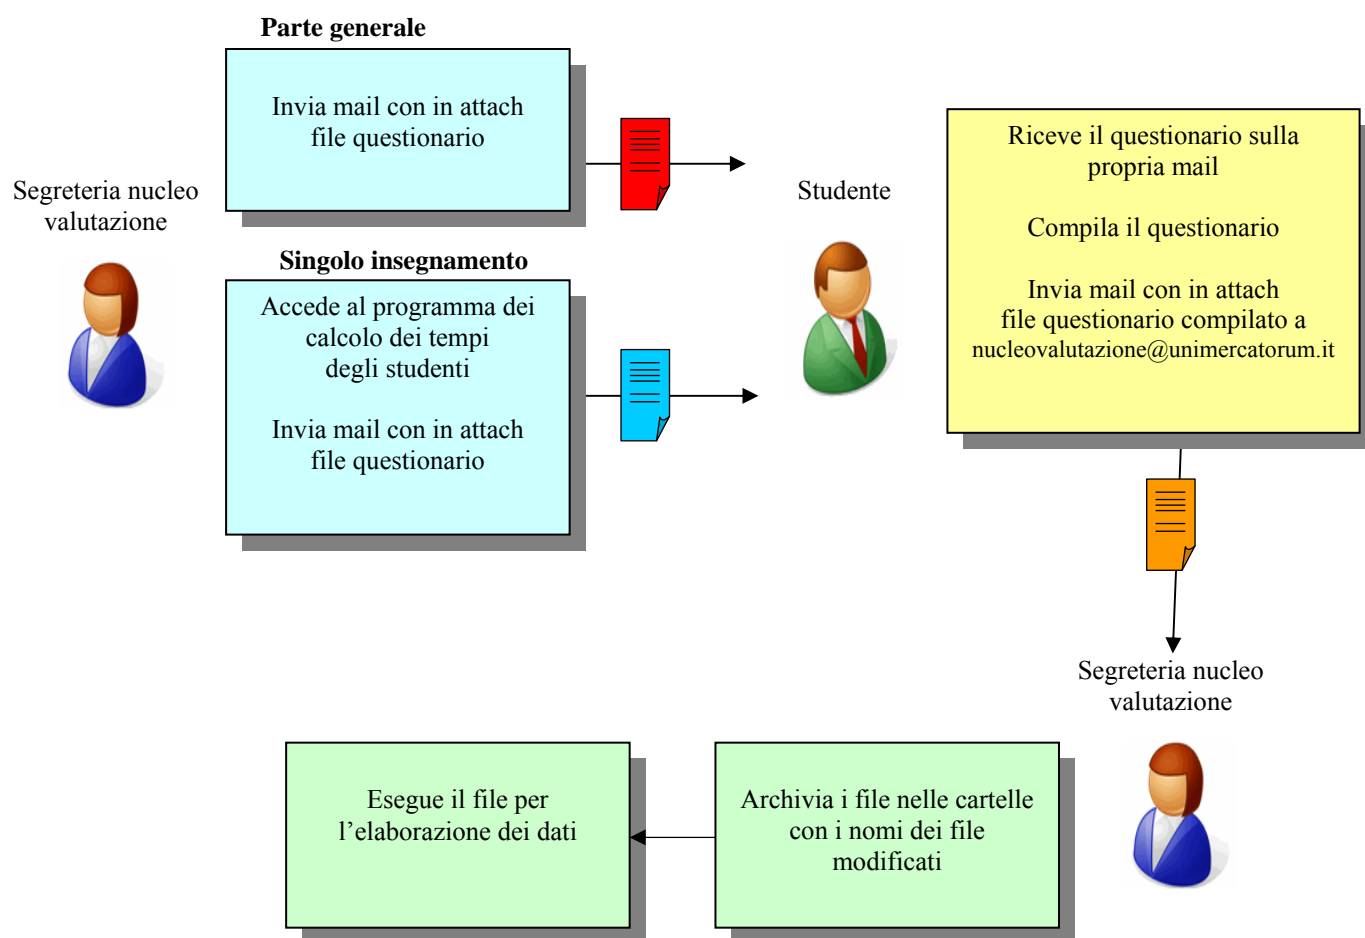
Parte generale

Invia mail con in attach file questionario

Segreteria nucleo valutazione

Singolo insegnamento

Accede al programma dei calcolo dei tempi degli studenti

Invia mail con in attach file questionario

Studente

Riceve il questionario sulla propria mail

Compila il questionario

Invia mail con in attach file questionario compilato a nucleovalutazione@unimercatorum.it

Segreteria nucleo valutazione

Esegue il file per l'elaborazione dei dati

Archivia i file nelle cartelle con i nomi dei file modificati